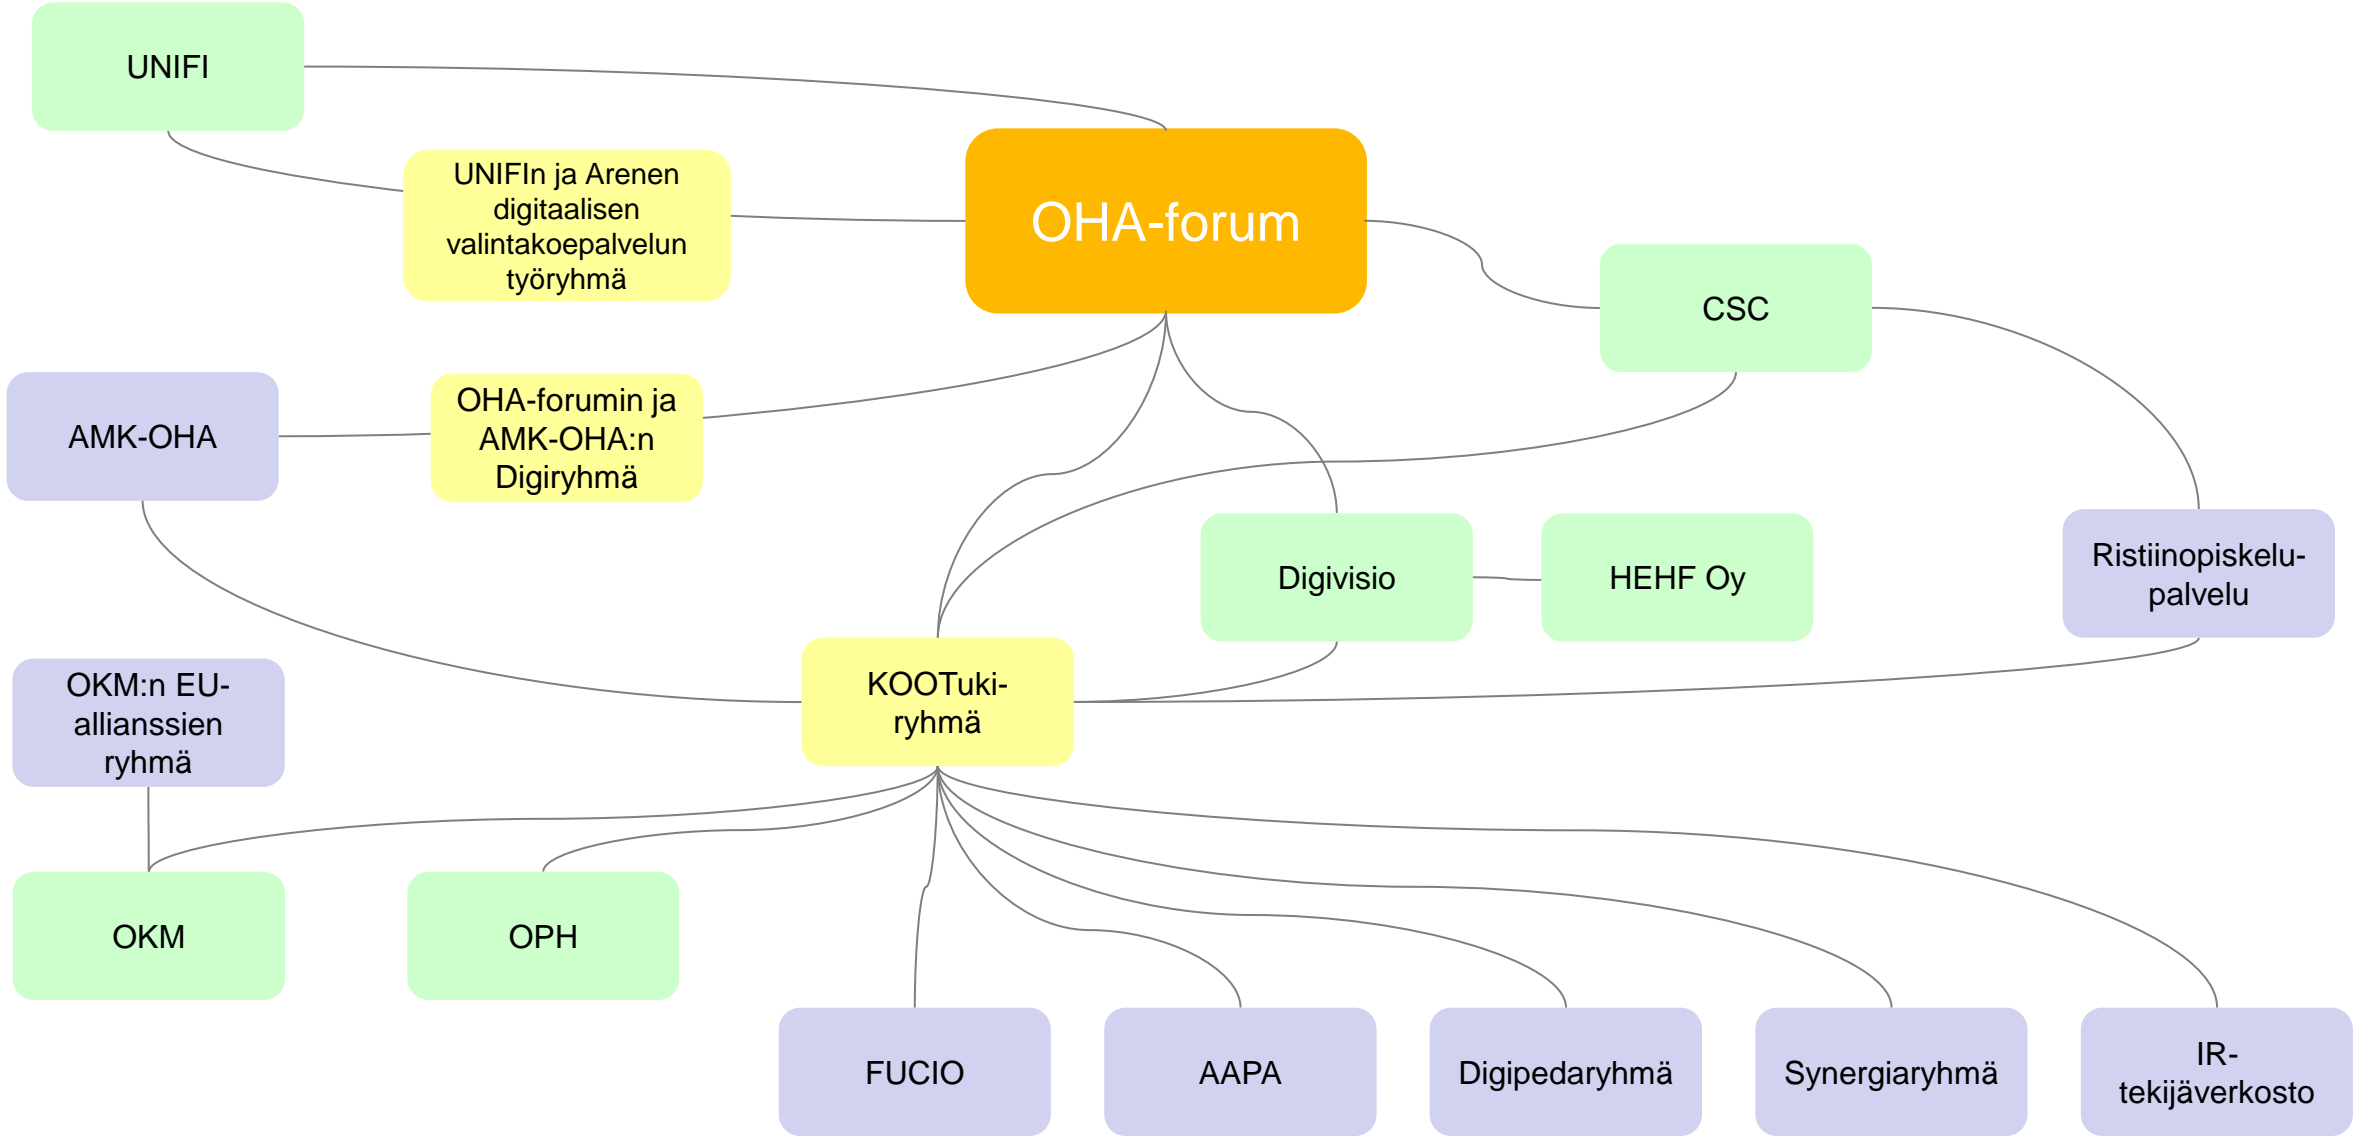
UNIFI

UNIFIn ja Arenen digitaalisen valintakoepalvelun työryhmä

OHA-forum

CSC

AMK-OHA

OHA-forumin ja AMK-OHA:n Digiryhmä

Digivisio

HEHF Oy

Ristiinopiskelupalvelu

OKM:n EU-allianssien ryhmä

KOOTuki-ryhmä

OKM

OPH

FUCIO

AAPA

Digipedaryhmä

Synergiaryhmä

IR-tekijäverkosto